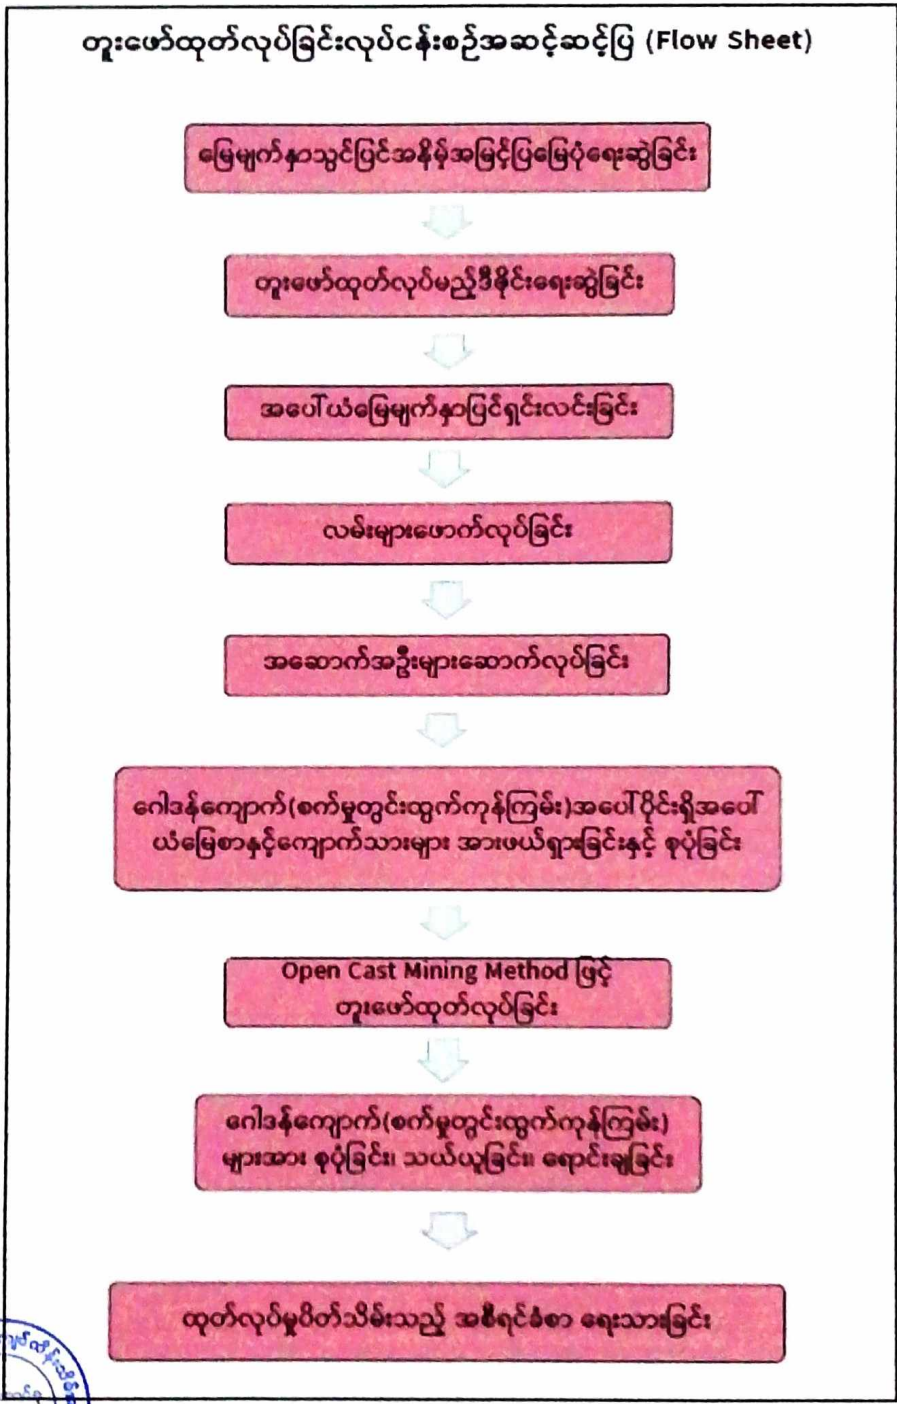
တူးဖော်ထုတ်လုပ်ခြင်းလုပ်ငန်းစဉ်အဆင့်ဆင့်ပြ (Flow Sheet)

မြေမျက်နှာသွင်ပြင်အနိမ့်အမြင့်ပြမြေပုံရေးဆွဲခြင်း

တူးဖော်ထုတ်လုပ်မည့်ဒီဇိုင်းရေးဆွဲခြင်း

အပေါ်ယံမြေမျက်နှာပြင်ရှင်းလင်းခြင်း

လမ်းများဖောက်လုပ်ခြင်း

အဆောက်အဦးများဆောက်လုပ်ခြင်း

ဂေါဒန်ကျောက်(စက်မှုတွင်းထွက်ကုန်ကြမ်း)အပေါ်ပိုင်းရှိအပေါ်ယံမြေစာနှင့်ကျောက်သားများ အားဖယ်ရှားခြင်းနှင့် စုပုံခြင်း

Open Cast Mining Method ဖြင့် တူးဖော်ထုတ်လုပ်ခြင်း

ဂေါဒန်ကျောက်(စက်မှုတွင်းထွက်ကုန်ကြမ်း) များအား စုပုံခြင်း၊ သယ်ယူခြင်း၊ ရောင်းချခြင်း

ထုတ်လုပ်မှုဝိတ်သိမ်းသည့် အစီရင်ခံစာ ရေးသားခြင်း

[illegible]